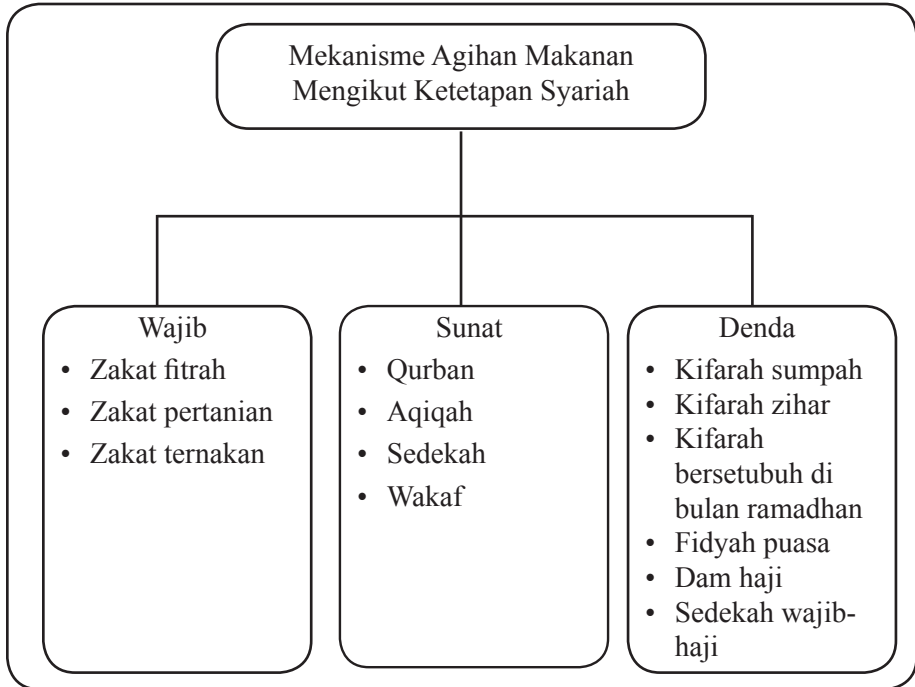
Mekanisme Agihan Makanan Mengikut Ketetapan Syariah

Wajib
• Zakat fitrah
• Zakat pertanian
• Zakat ternakan

Sunat
• Qurban
• Aqiqah
• Sedekah
• Wakaf

Denda
• Kifarah sumpah
• Kifarah zihar
• Kifarah bersetubuh di bulan ramadhan
• Fidyah puasa
• Dam haji
• Sedekah wajib-haji